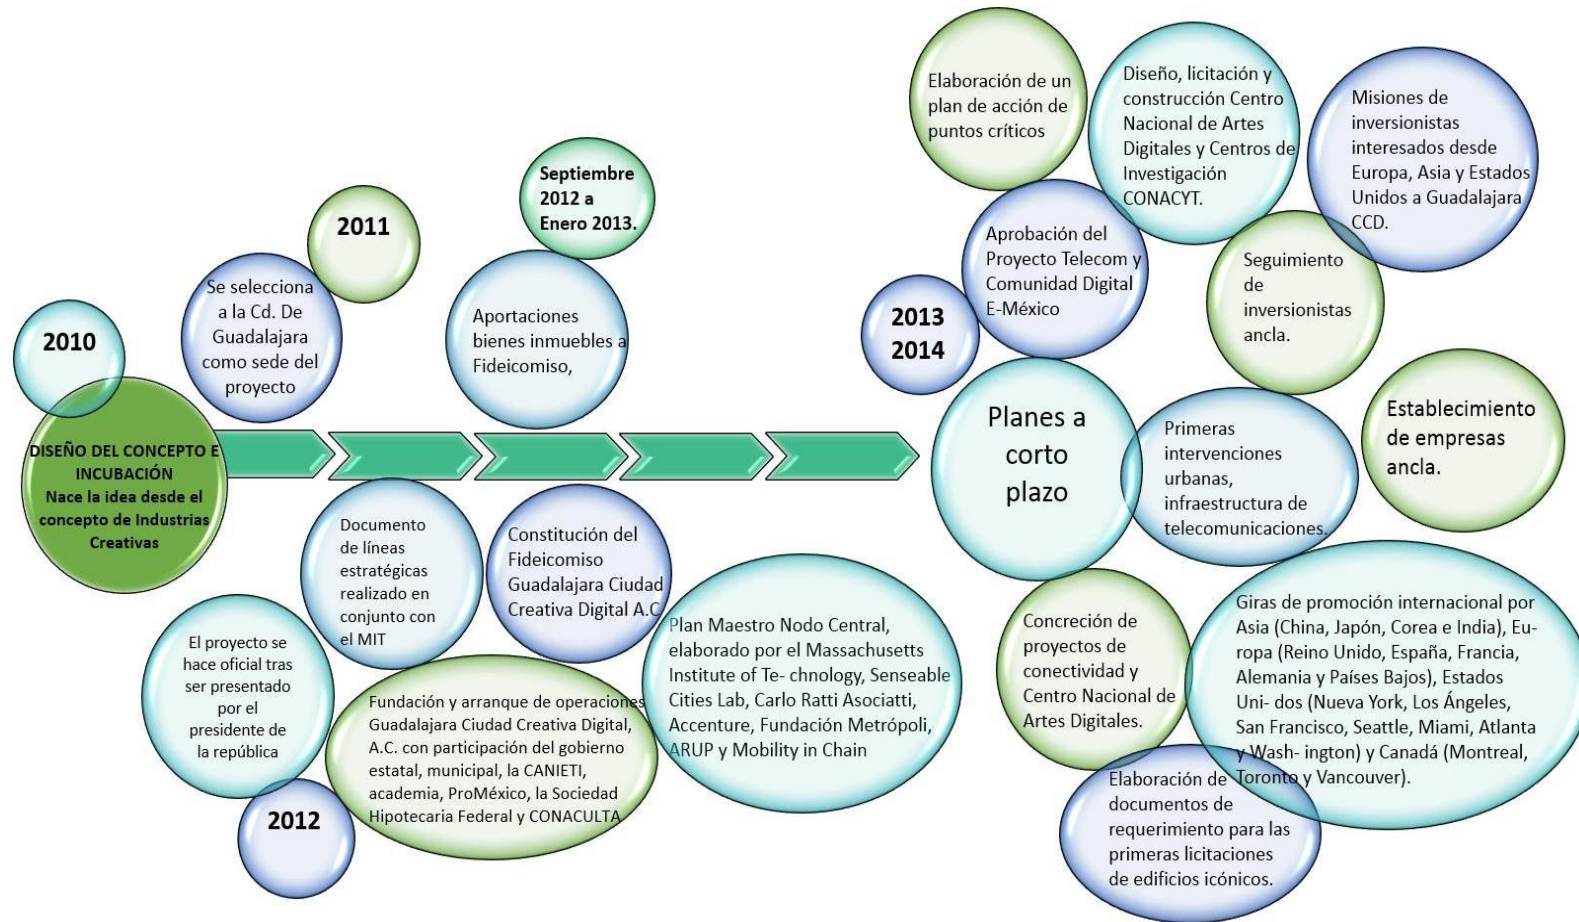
2010

DISEÑO DEL CONCEPTO E INCUBACIÓN
Nace la idea desde el concepto de Industrias Creativas

2011

Se selecciona a la Cd. De Guadalajara como sede del proyecto

Septiembre 2012 a Enero 2013.

Aportaciones bienes inmuebles a Fideicomiso,

Documento de líneas estratégicas realizado en conjunto con el MIT

Constitución del Fideicomiso Guadalajara Ciudad Creativa Digital A.C

El proyecto se hace oficial tras ser presentado por el presidente de la república

2012

Fundación y arranque de operaciones Guadalajara Ciudad Creativa Digital, A.C. con participación del gobierno estatal, municipal, la CANIETI, academia, ProMéxico, la Sociedad Hipotecaria Federal y CONACULTA

Plan Maestro Nodo Central, elaborado por el Massachusetts Institute of Te- chnology, Senseable Cities Lab, Carlo Ratti Asociatti, Accenture, Fundación Metrópoli, ARUP y Mobility in Chain

Elaboración de un plan de acción de puntos críticos

Diseño, licitación y construcción Centro Nacional de Artes Digitales y Centros de Investigación CONACYT.

Misiones de inversionistas interesados desde Europa, Asia y Estados Unidos a Guadalajara CCD.

Aprobación del Proyecto Telecom y Comunidad Digital E-México

2013
2014

Seguimiento de inversionistas ancla.

Planes a corto plazo

Primeras intervenciones urbanas, infraestructura de telecomunicaciones.

Establecimiento de empresas ancla.

Concreción de proyectos de conectividad y Centro Nacional de Artes Digitales.

Giras de promoción internacional por Asia (China, Japón, Corea e India), Europa (Reino Unido, España, Francia, Alemania y Países Bajos), Estados Uni- dos (Nueva York, Los Ángeles, San Francisco, Seattle, Miami, Atlanta y Wash- ington) y Canadá (Montreal, Toronto y Vancouver).

Elaboración de documentos de requerimiento para las primeras licitaciones de edificios icónicos.